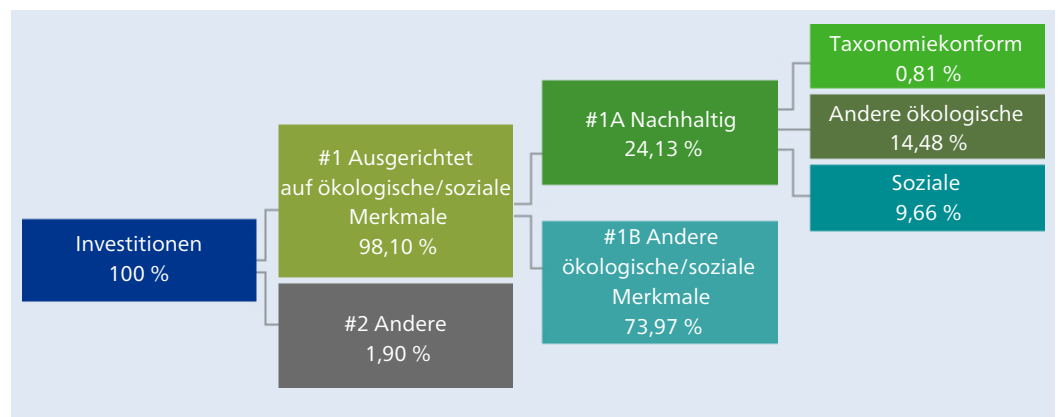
Investitionen
100 %

#1 Ausgerichtet auf ökologische/soziale Merkmale
98,10 %

#2 Andere
1,90 %

#1A Nachhaltig
24,13 %

#1B Andere ökologische/soziale Merkmale
73,97 %

Taxonomiekonform
0,81 %

Andere ökologische
14,48 %

Soziale
9,66 %